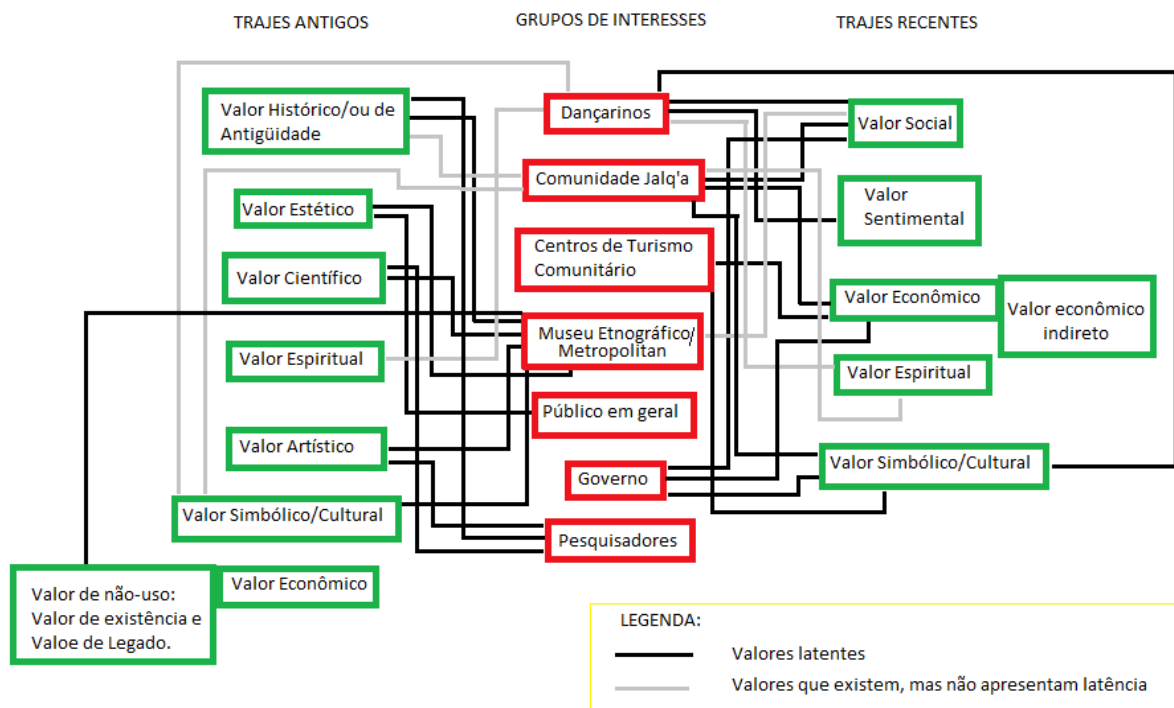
TRAJES ANTIGOS

GRUPOS DE INTERESSES

TRAJES RECENTES

Valor Histórico/ou de Antigüidade

Valor Estético

Valor Científico

Valor Espiritual

Valor Artístico

Valor Simbólico/Cultural

Valor Econômico

Valor de não-uso: Valor de existência e Valoe de Legado.

Dançarinos

Comunidade Jalq'a

Centros de Turismo Comunitário

Museu Etnográfico/ Metropolitan

Público em geral

Governo

Pesquisadores

Valor Social

Valor Sentimental

Valor Econômico

Valor econômico indireto

Valor Espiritual

Valor Simbólico/Cultural

LEGENDA:

Valores latentes

Valores que existem, mas não apresentam latência